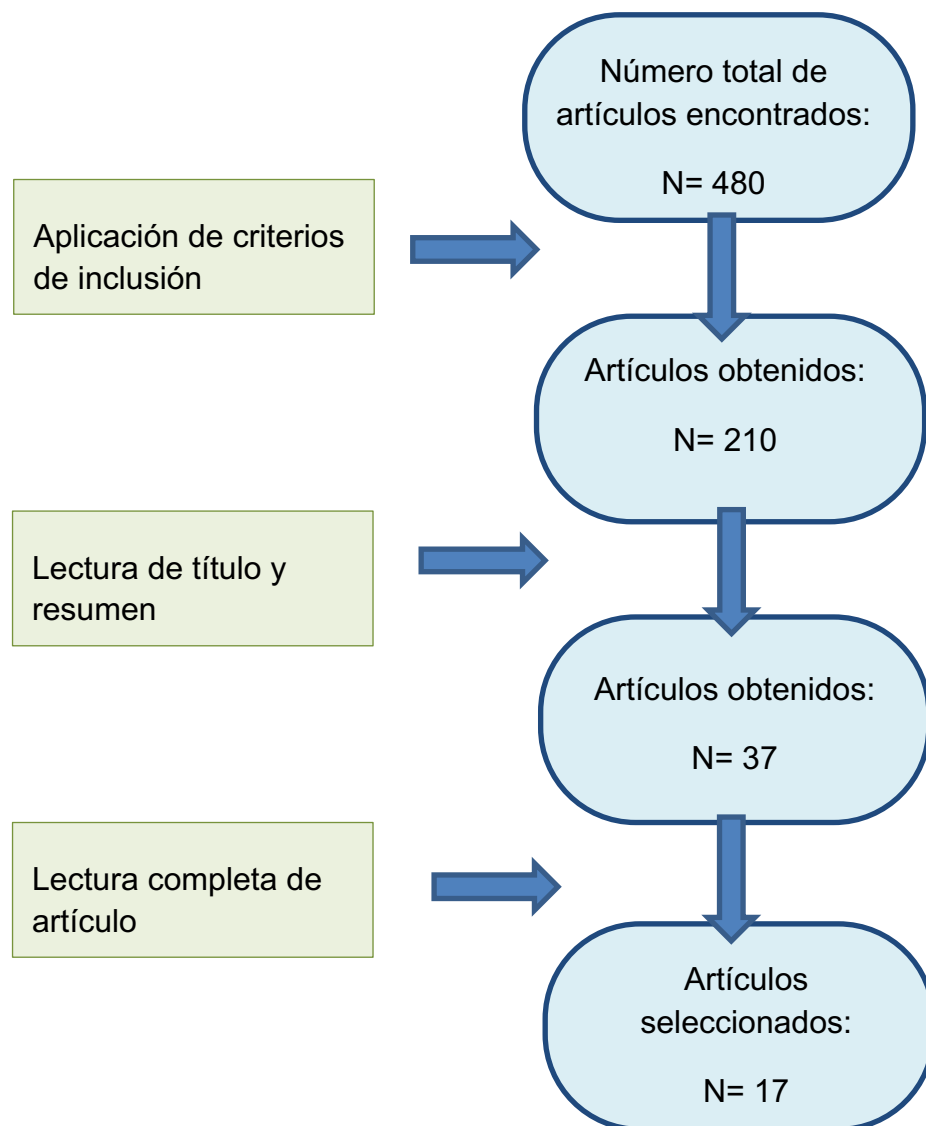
Número total de artículos encontrados:

N= 480

Aplicación de criterios de inclusión

Artículos obtenidos:

N= 210

Lectura de título y resumen

Artículos obtenidos:

N= 37

Lectura completa de artículo

Artículos seleccionados:

N= 17